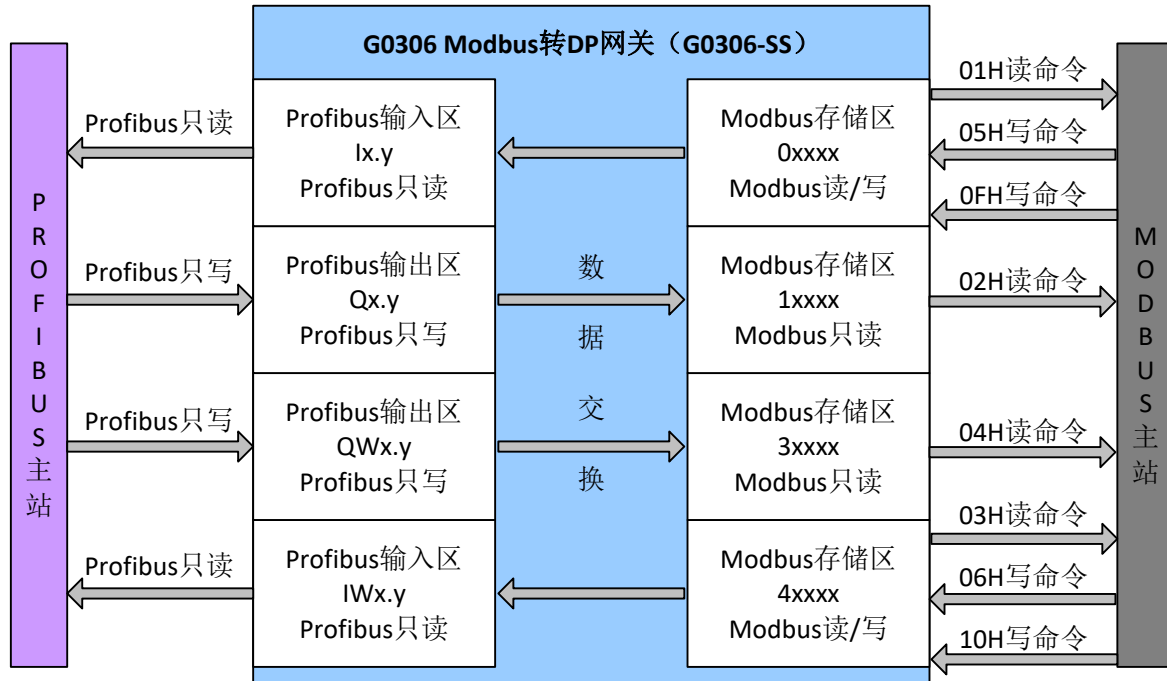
G0306 Modbus转DP网关（G0306-SS）

PROFIBUS主站

Profibus只读

Profibus只写

Profibus只写

Profibus只读

Profibus输入区
Ix.y
Profibus只读

Profibus输出区
Qx.y
Profibus只写

Profibus输出区
QWx.y
Profibus只写

Profibus输入区
IWx.y
Profibus只读

数据交换

Modbus存储区
0xxxx
Modbus读/写

Modbus存储区
1xxxx
Modbus只读

Modbus存储区
3xxxx
Modbus只读

Modbus存储区
4xxxx
Modbus读/写

01H读命令

05H写命令

0FH写命令

02H读命令

04H读命令

03H读命令

06H写命令

10H写命令

MODBUS主站